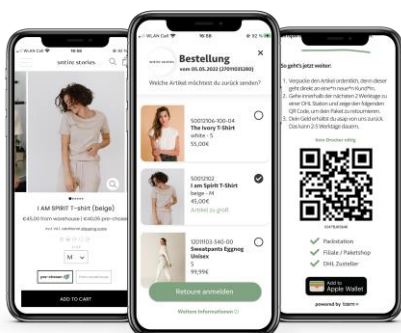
WLAN Call 16:86

sotine stories

I AM SPIRIT T-shirt (beige)

€45,00 from warehouse | €40,00 pre-chose

M

pre-chosen

ADD TO CART

WLAN Call 16:86

Bestellung

vom 05.05.2022 (27019535260)

Welche Artikel möchtest du zurück senden?

50012106-100-04
The Ivory T-Shirt
white - S
55,00€

50012102
I am Spirit T-Shirt
beige - M
45,00€
Artikel zu groß

12011103-540-00
Sweatpants Eggnog Unisex
beige - S
99,99€

Retoure anmelden

Weitere Informationen

So geht's jetzt weiter:

1. Verpacke den Artikel ordentlich, denn dieser geht direkt an einen neuen Kunden.
2. Gehe innerhalb der nächsten 2 Werktage zu einer DHL Station und zeige den folgenden QR Code, um dein Paket zu retournieren.
3. Dein Geld erhältst du asap von uns zurück. Das kann 2-5 Werktage dauern.

Packstation
Filiale / Paketshop
DHL Zusteller

Add to Apple Wallet

powered by